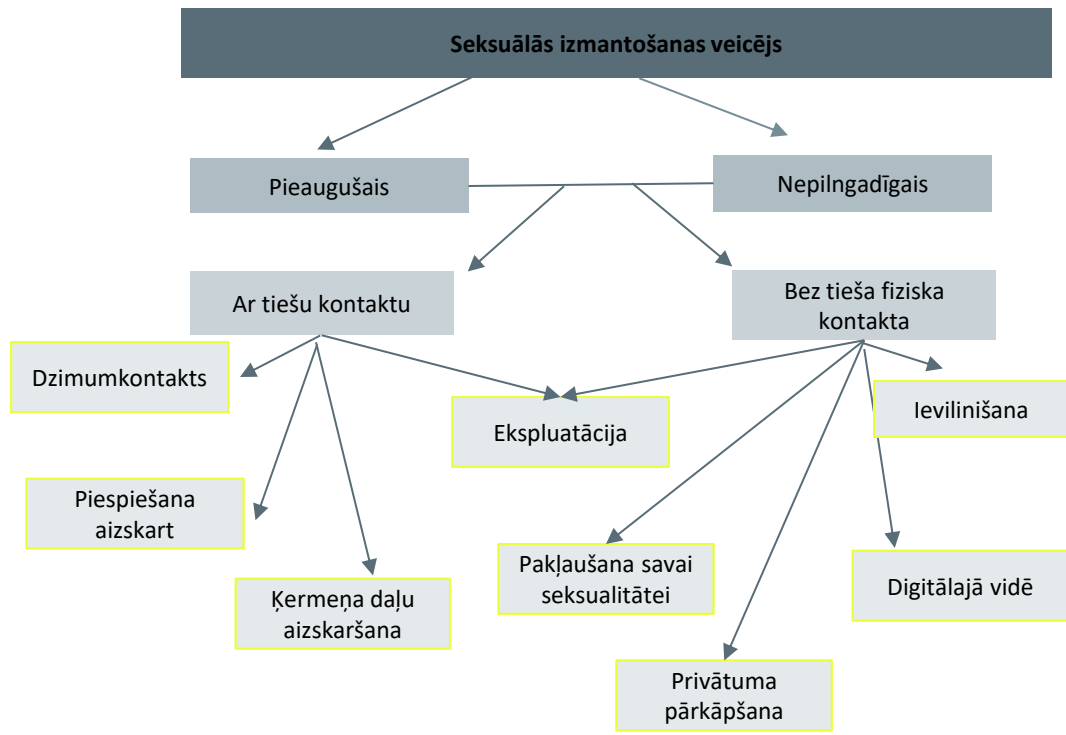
Seksuālās izmantošanas veicējs

Pieaugušais

Nepilngadīgais

Ar tiešu kontaktu

Bez tieša fiziska kontakta

Dzimumkontakts

Ekspluatācija

Ievilinišana

Piespiešana aizskart

Ķermeņa daļu aizskaršana

Pakļaušana savai seksualitātei

Digitālajā vidē

Privātuma pārkāpšana